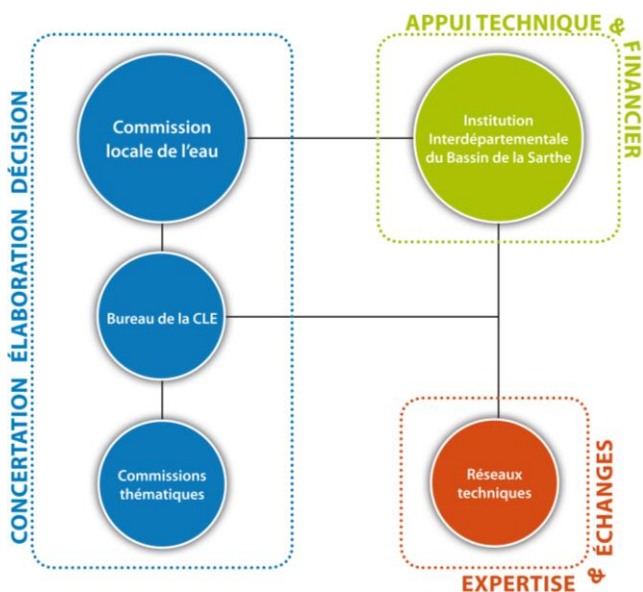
CONCERTATION ÉLABORATION DÉCISION

Commission locale de l'eau

Bureau de la CLE

Commissions thématiques

APPUI TECHNIQUE & FINANCIER

Institution Interdépartementale du Bassin de la Sarthe

Réseaux techniques

EXPERTISE & ÉCHANGES